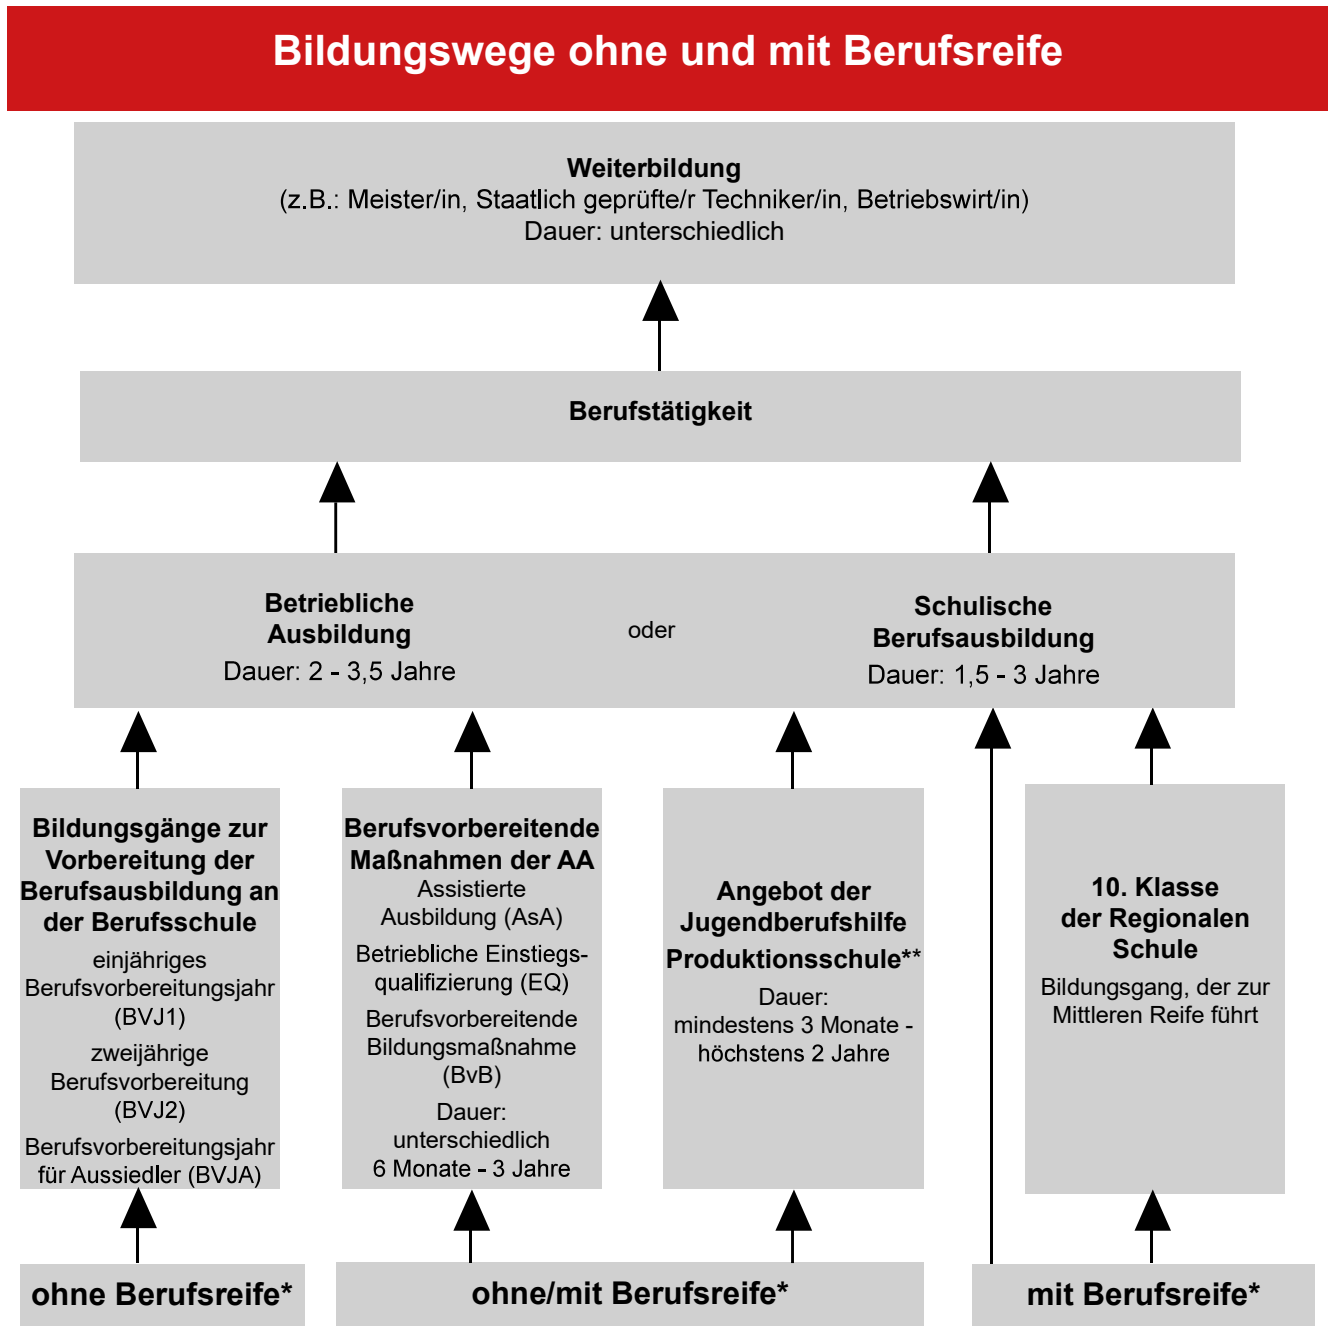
Bildungswege ohne und mit Berufsreife

Weiterbildung
(z.B.: Meister/in, Staatlich geprüfte/r Techniker/in, Betriebswirt/in)
Dauer: unterschiedlich

Berufstätigkeit

Betriebliche Ausbildung
Dauer: 2 - 3,5 Jahre

oder

Schulische Berufsausbildung
Dauer: 1,5 - 3 Jahre

Bildungsgänge zur Vorbereitung der Berufsausbildung an der Berufsschule
einjähriges Berufsvorbereitungsjahr (BVJ1)
zweijährige Berufsvorbereitung (BVJ2)
Berufsvorbereitungsjahr für Aussiedler (BVJA)

Berufsvorbereitende Maßnahmen der AA
Assistierte Ausbildung (AsA)
Betriebliche Einstiegsqualifizierung (EQ)
Berufsvorbereitende Bildungsmaßnahme (BvB)
Dauer: unterschiedlich
6 Monate - 3 Jahre

Angebot der Jugendberufshilfe
Produktionsschule**
Dauer: mindestens 3 Monate - höchstens 2 Jahre

10. Klasse der Regionalen Schule
Bildungsgang, der zur Mittleren Reife führt

ohne Berufsreife*

ohne/mit Berufsreife*

mit Berufsreife*